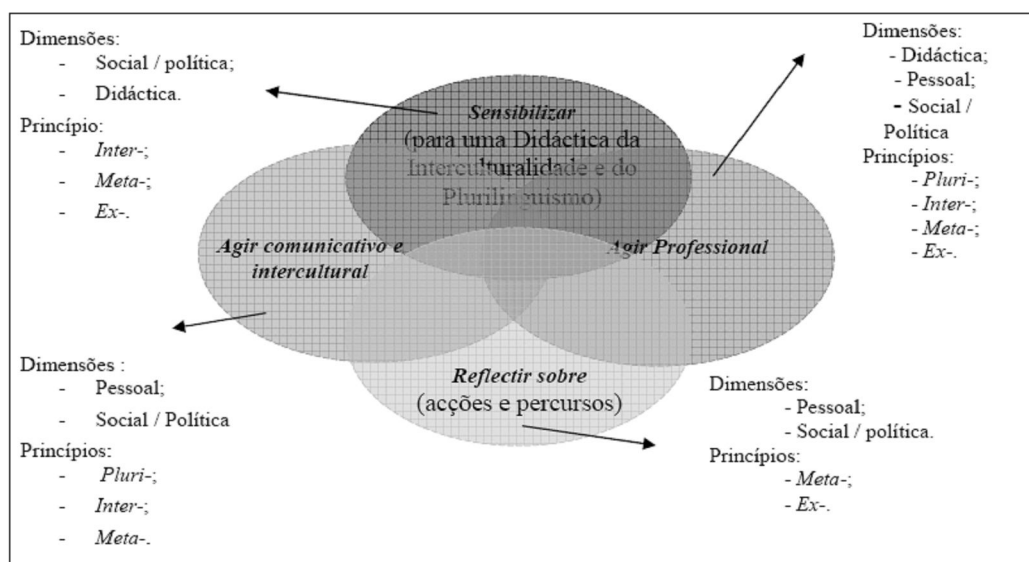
Dimensões:
- Social / política;
- Didáctica.
Princípio:
- *Inter-*;
- *Meta-*;
- *Ex-*.

*Sensibilizar*
(para uma Didáctica da Interculturalidade e do Plurilinguismo)

Dimensões:
- Didáctica;
- Pessoal;
- Social / Política
Princípios:
- *Pluri-*;
- *Inter-*;
- *Meta-*;
- *Ex-*.

*Agir comunicativo e intercultural*

*Agir Professional*

Dimensões :
- Pessoal;
- Social / Política
Princípios:
- *Pluri-*;
- *Inter-*;
- *Meta-*.

*Reflectir sobre*
(acções e percursos)

Dimensões:
- Pessoal;
- Social / política.
Princípios:
- *Meta-*;
- *Ex-*.